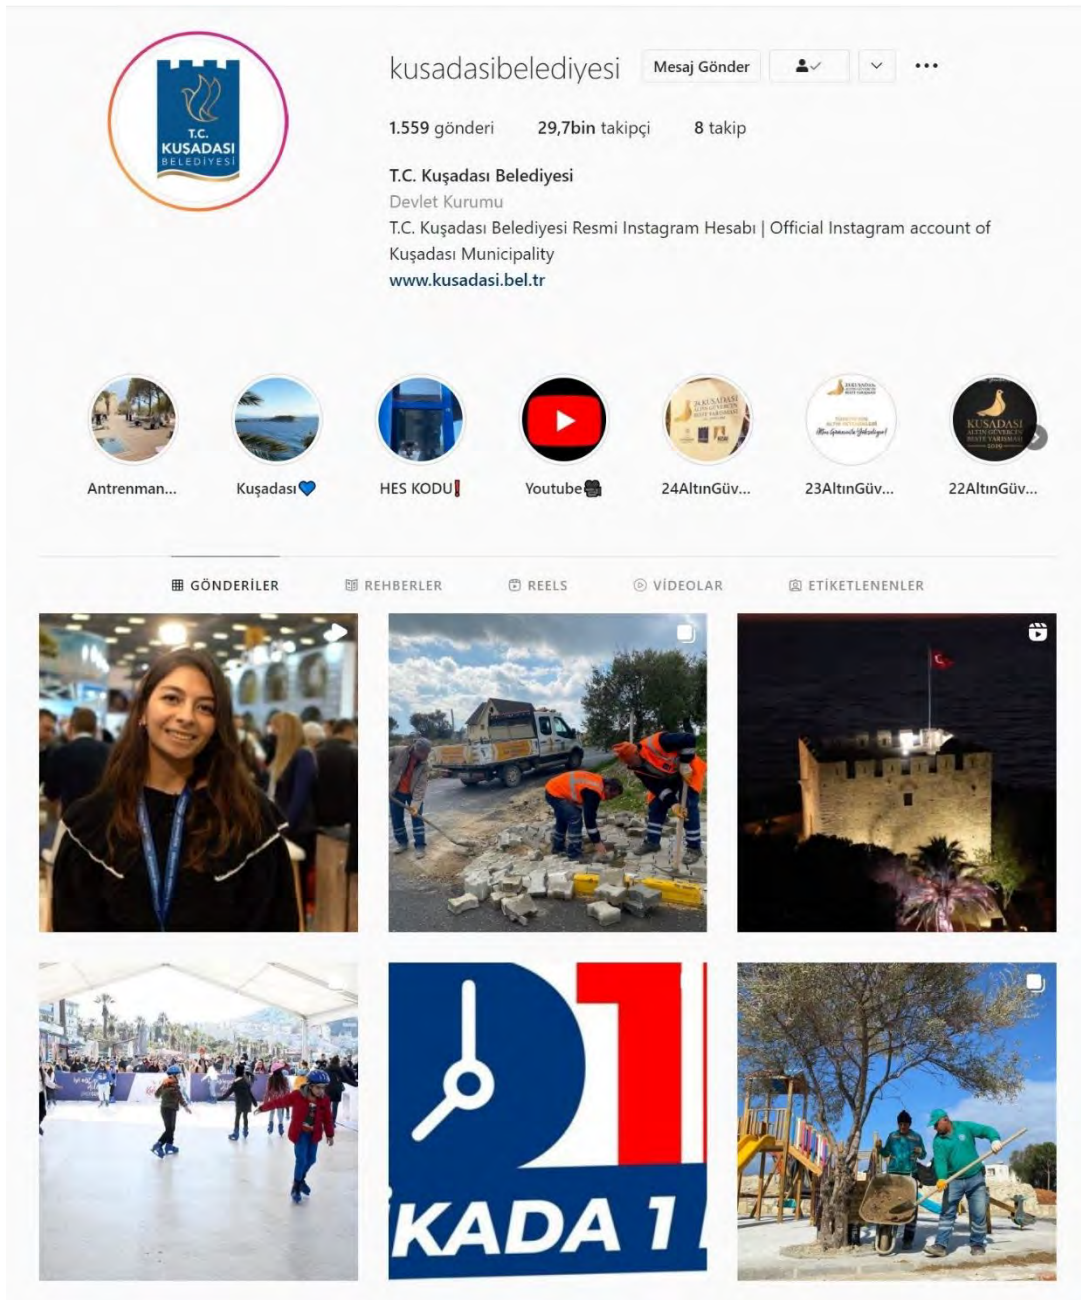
T.C. KUŞADASI BELEDİYESİ

kusadasibelediyesi Mesaj Gönder

1.559 gönderi 29,7bin takipçi 8 takip

T.C. Kuşadası Belediyesi
Devlet Kurumu
T.C. Kuşadası Belediyesi Resmi Instagram Hesabı | Official Instagram account of Kuşadası Municipality
www.kusadasi.bel.tr

Antrenman... Kuşadası💙 HES KODU❗ Youtube🎥 24AltınGüv... 23AltınGüv... 22AltınGüv...

GÖNDERİLER REHBERLER REELS VİDEOLAR ETİKETLENENLER

KUŞADASI ALTIN GÜVERCİN BESTE YARIŞMASI

KADA 1